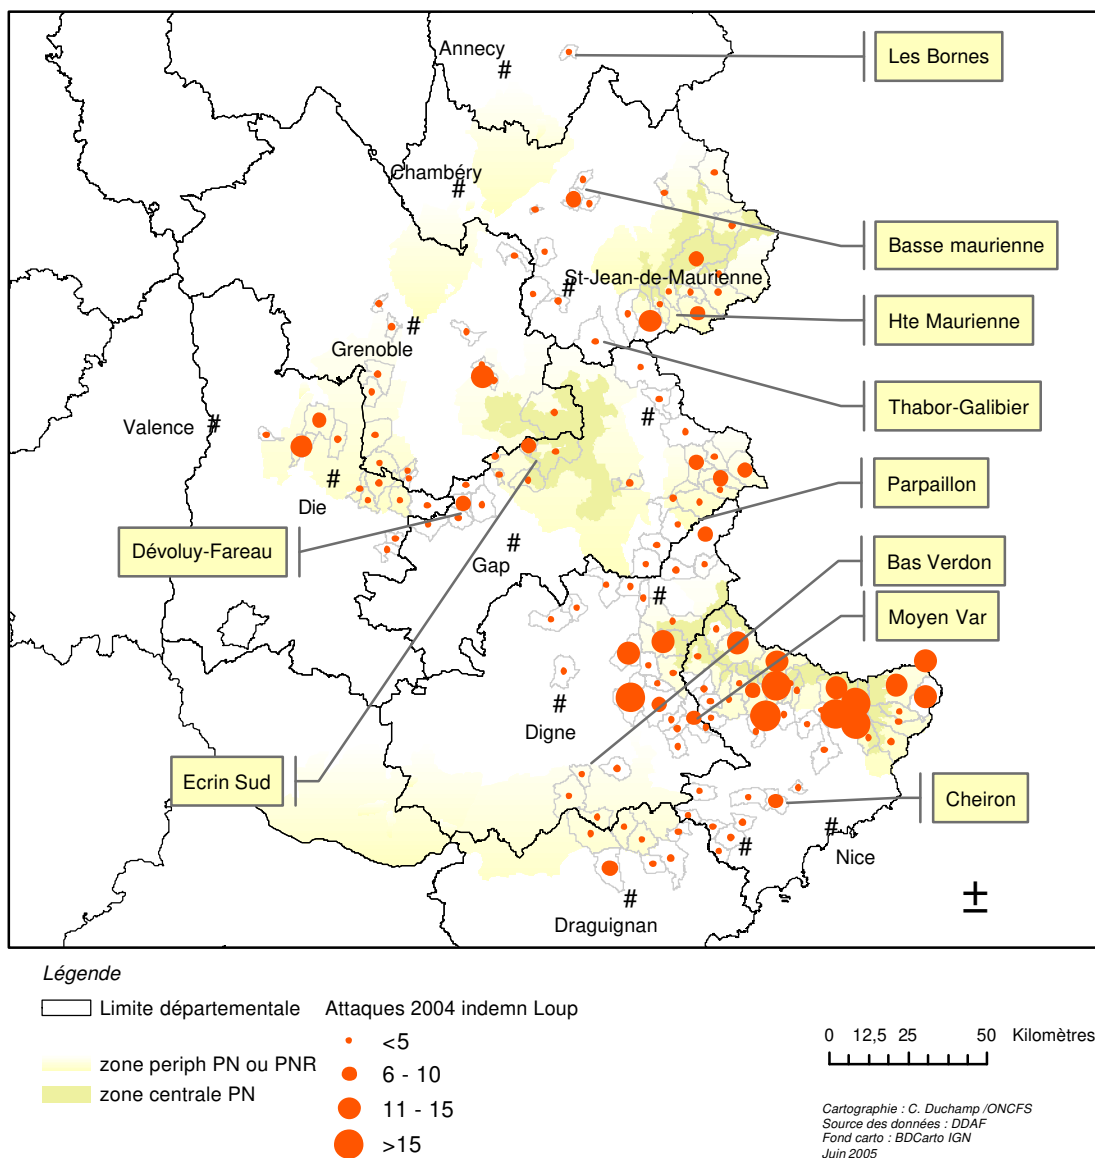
Annecy
#
Les Bornes
Chambéry
#
Basse maurienne
St-Jean-de-Maurienne
#
Hte Maurienne
#
Grenoble
Thabor-Galibier
Valence
#
#
#
Die
Parpaillon
Dévoluy-Fareau
#
Gap
Bas Verdon
#
Moyen Var
#
Digne
Ecrin Sud
Cheiron
#
#
Nice
#
Draguignan

Légende
Limite départementale
zone periph PN ou PNR
zone centrale PN
Attaques 2004 indemn Loup
<5
6 - 10
11 - 15
>15

0 12,5 25 50 Kilomètres

Cartographie : C. Duchamp /ONCFS
Source des données : DDAF
Fond carto : BDCarto IGN
Juin 2005